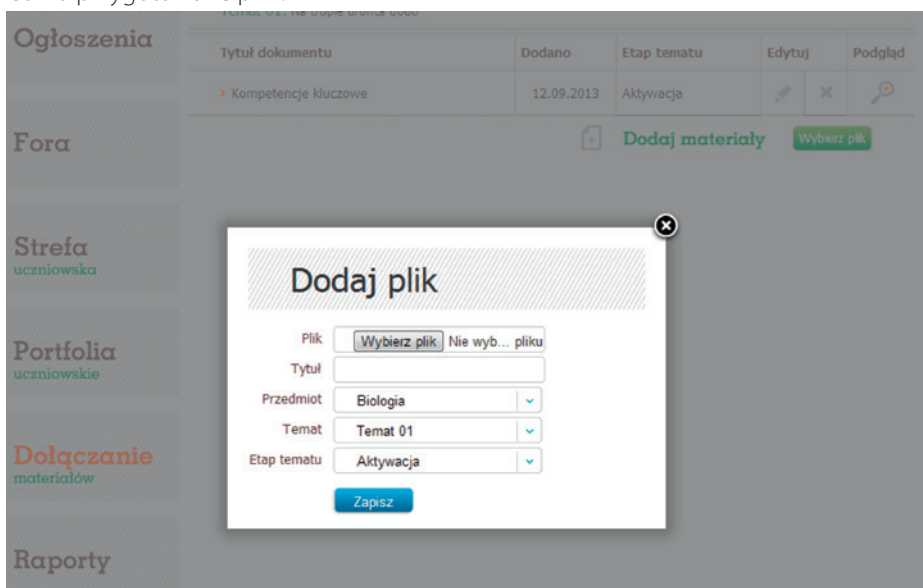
Ogłoszenia

Fora

Strefa
uczniowska

Portfolia
uczniowskie

Dołączanie
materiałów

Raporty

| Tytuł dokumentu | Dodano | Etap tematu | Edytuj | | Podgląd |
|---|---|---|---|---|---|
| > Kompetencje kluczowe | 12.09.2013 | Aktywacja | | | |

Dodaj materiały Wybierz plik

Dodaj plik

Plik Wybierz plik Nie wyb... pliku
Tytuł
Przedmiot Biologia
Temat Temat 01
Etap tematu Aktywacja

Zapisz